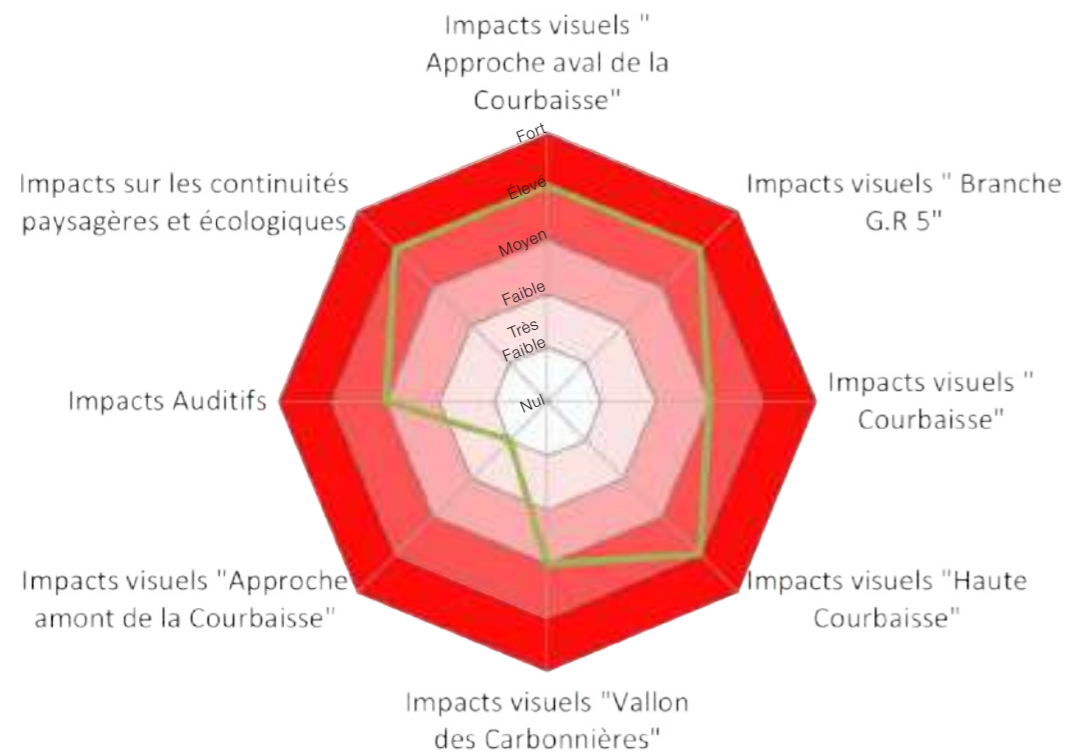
Impacts visuels " Approche aval de la Courbaisse"

Fort
Élevé
Moyen
Faible
Très Faible
Nul

Impacts visuels " Branche G.R 5"

Impacts visuels " Courbaisse"

Impacts visuels "Haute Courbaisse"

Impacts visuels "Vallon des Carbonnières"

Impacts visuels "Approche amont de la Courbaisse"

Impacts Auditifs

Impacts sur les continuités paysagères et écologiques